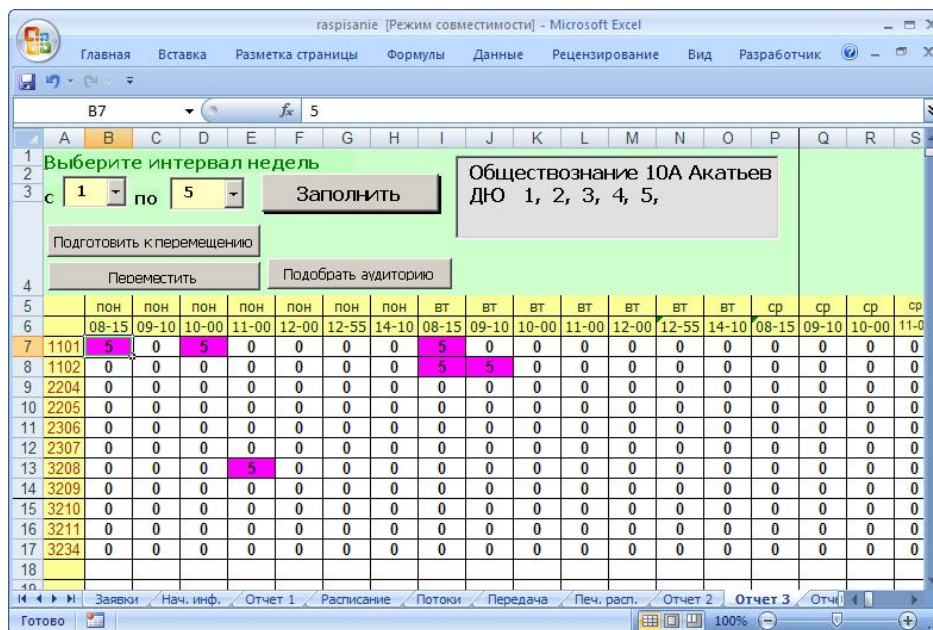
raspisanie [Режим совместимости] - Microsoft Excel

Главная Вставка Разметка страницы Формулы Данные Рецензирование Вид Разработчик

B7 $f_x$ 5

Выберите интервал недель

с 1 по 5 Заполнить

Обществознание 10А Акатьев ДЮ 1, 2, 3, 4, 5,

Подготовить к перемещению

Переместить Подобрать аудиторию

| | A | B | C | D | E | F | G | H | I | J | K | L | M | N | O | P | Q | R | S |
|---|---|---|---|---|---|---|---|---|---|---|---|---|---|---|---|---|---|---|---|
| 5 | | пон | пон | пон | пон | пон | пон | пон | вт | вт | вт | вт | вт | вт | вт | ср | ср | ср | ср |
| 6 | | 08-15 | 09-10 | 10-00 | 11-00 | 12-00 | 12-55 | 14-10 | 08-15 | 09-10 | 10-00 | 11-00 | 12-00 | 12-55 | 14-10 | 08-15 | 09-10 | 10-00 | 11-0 |
| 7 | 1101 | 5 | 0 | 5 | 0 | 0 | 0 | 0 | 5 | 0 | 0 | 0 | 0 | 0 | 0 | 0 | 0 | 0 | 0 |
| 8 | 1102 | 0 | 0 | 0 | 0 | 0 | 0 | 0 | 5 | 5 | 0 | 0 | 0 | 0 | 0 | 0 | 0 | 0 | 0 |
| 9 | 2204 | 0 | 0 | 0 | 0 | 0 | 0 | 0 | 0 | 0 | 0 | 0 | 0 | 0 | 0 | 0 | 0 | 0 | 0 |
| 10 | 2205 | 0 | 0 | 0 | 0 | 0 | 0 | 0 | 0 | 0 | 0 | 0 | 0 | 0 | 0 | 0 | 0 | 0 | 0 |
| 11 | 2306 | 0 | 0 | 0 | 0 | 0 | 0 | 0 | 0 | 0 | 0 | 0 | 0 | 0 | 0 | 0 | 0 | 0 | 0 |
| 12 | 2307 | 0 | 0 | 0 | 0 | 0 | 0 | 0 | 0 | 0 | 0 | 0 | 0 | 0 | 0 | 0 | 0 | 0 | 0 |
| 13 | 3208 | 0 | 0 | 0 | 5 | 0 | 0 | 0 | 0 | 0 | 0 | 0 | 0 | 0 | 0 | 0 | 0 | 0 | 0 |
| 14 | 3209 | 0 | 0 | 0 | 0 | 0 | 0 | 0 | 0 | 0 | 0 | 0 | 0 | 0 | 0 | 0 | 0 | 0 | 0 |
| 15 | 3210 | 0 | 0 | 0 | 0 | 0 | 0 | 0 | 0 | 0 | 0 | 0 | 0 | 0 | 0 | 0 | 0 | 0 | 0 |
| 16 | 3211 | 0 | 0 | 0 | 0 | 0 | 0 | 0 | 0 | 0 | 0 | 0 | 0 | 0 | 0 | 0 | 0 | 0 | 0 |
| 17 | 3234 | 0 | 0 | 0 | 0 | 0 | 0 | 0 | 0 | 0 | 0 | 0 | 0 | 0 | 0 | 0 | 0 | 0 | 0 |
| 18 | | | | | | | | | | | | | | | | | | | |

Заявки Нач. инф. Отчет 1 Расписание Потоки Передача Печ. расп. Отчет 2 Отчет 3 Отче

Готово 100%